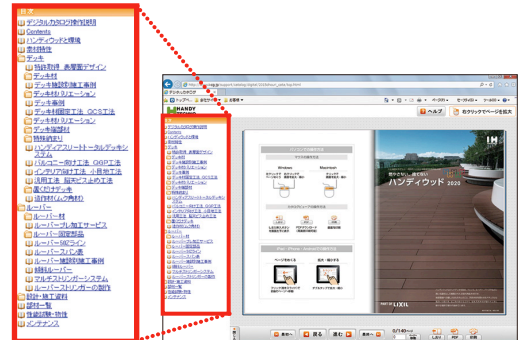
目次
デジタルカタログ操作説明
Contents
ハンディウッドと環境
素材特性
デッキ
独自数値 表層面デザイン
デッキ材
デッキ施設施工事例
デッキバリエーション
デッキ事例
デッキ樹脂施工法 GCS工法
デッキバリエーション
デッキ施部材
関連施設
ハンディアスリートータルデッキシステム
バルコニー向け工法 GGP工法
インテリア向け工法 小段施工法
汎用工法 短尺ピース工法
屋上向けデッキ
道材部材(ルック関材)
ルーバー
ルーバー材
ルーバープレカットサービス
ルーバー固定部品
ルーバーMGライン
ルーバースリム系
ルーバー施設施工事例
横桟ルーバー
マルチスリングシステム
ルーバースリンガーの施作
設計・施工資料
部材一覧
性能試験・物性
メンテナンス

HANDY WOOD
ヘルプ
カタログでページを拡大
Windows
Macintosh
iPad・iPhone・Androidでの操作方法
ハンディウッド 2020
LIXIL
目次
戻る
進む
表紙へ
最終へ